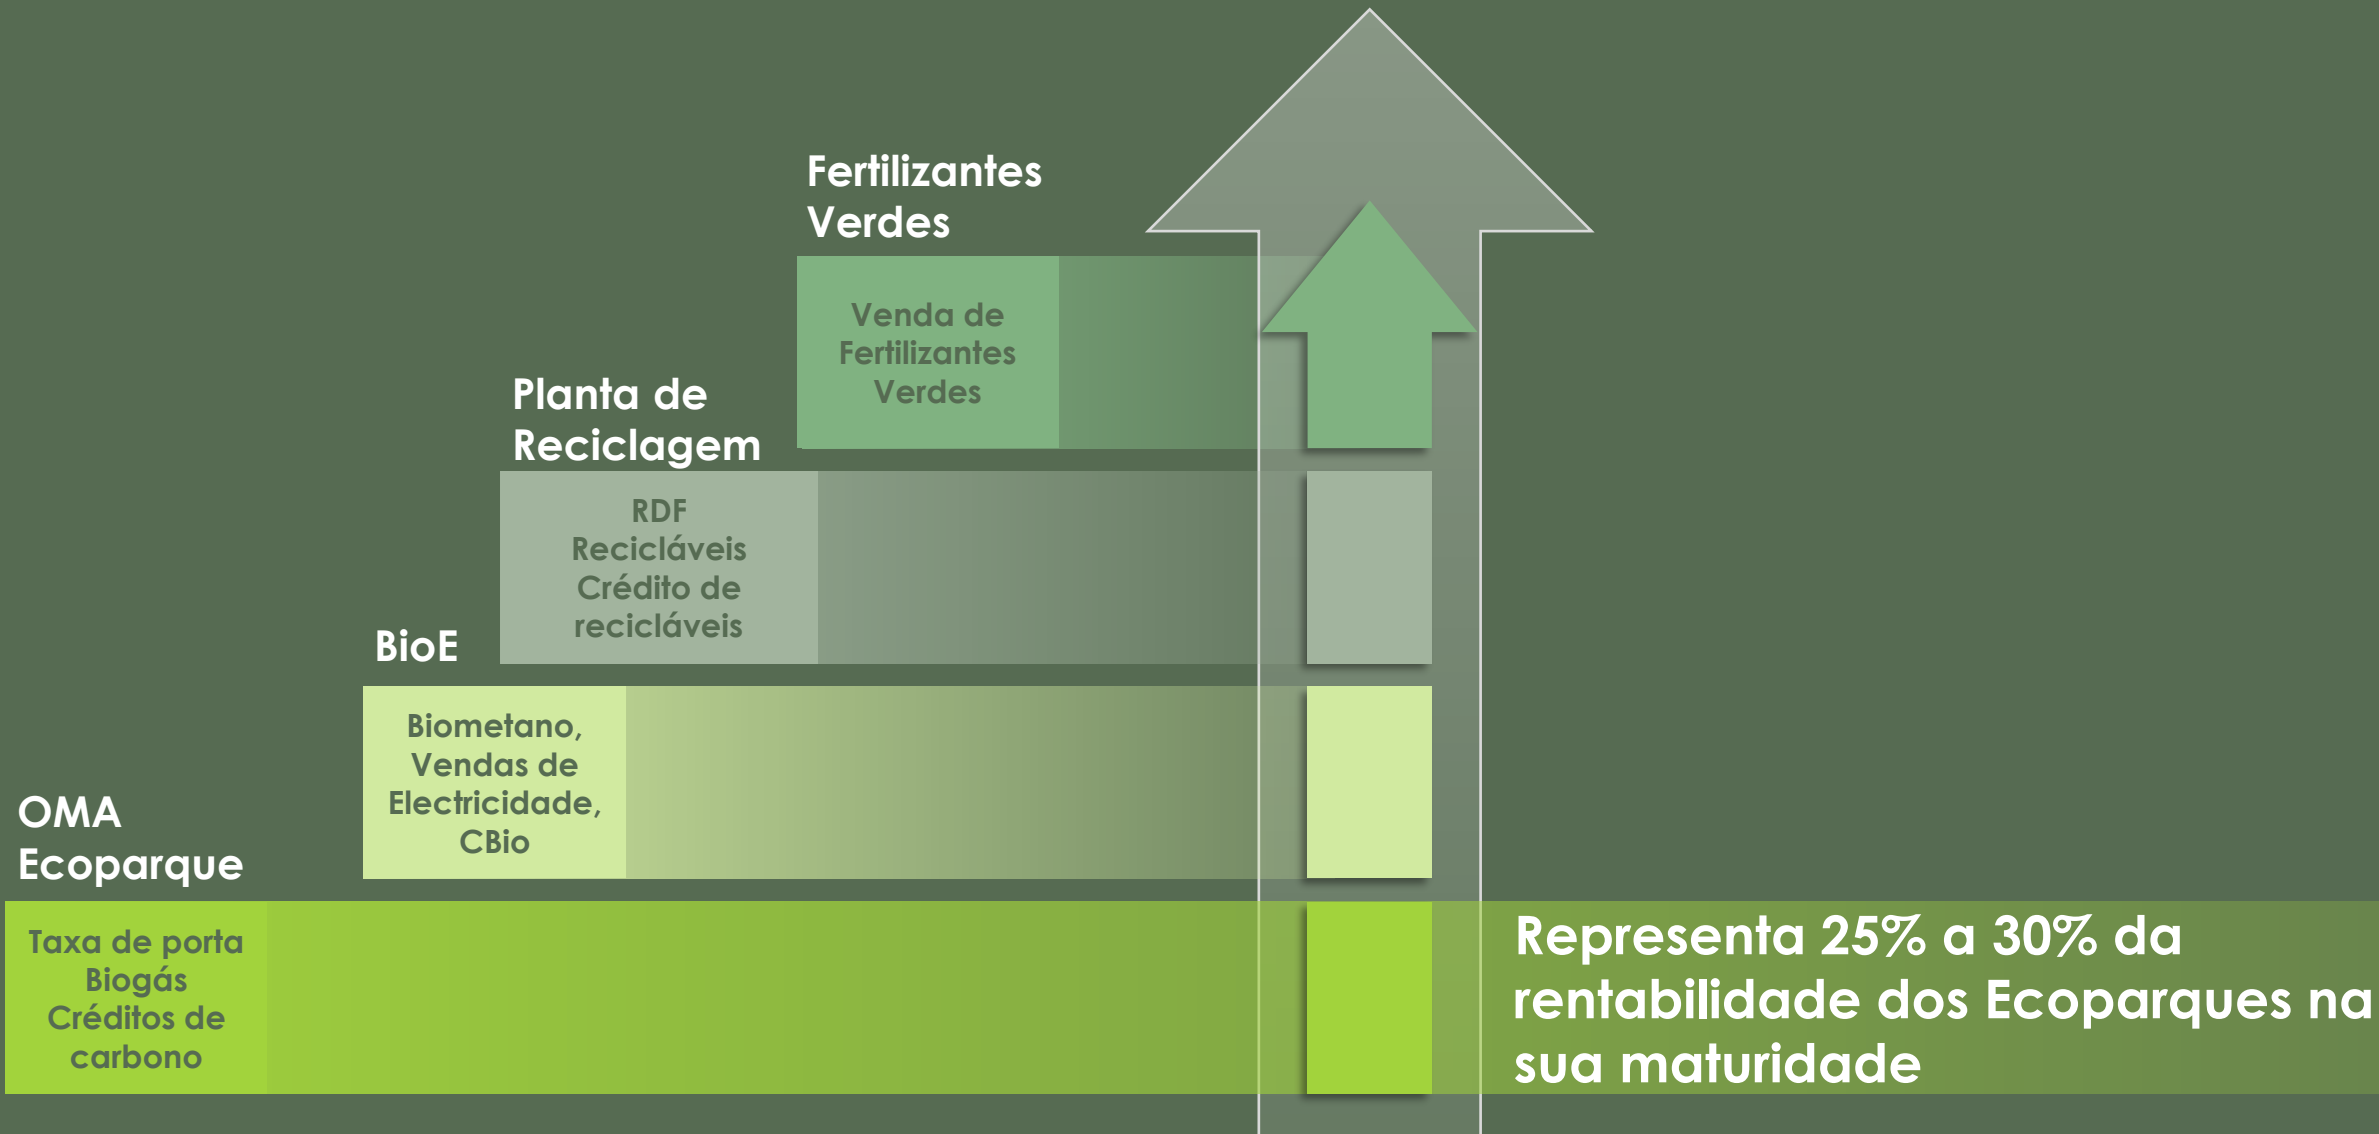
Fertilizantes Verdes

Venda de Fertilizantes Verdes

Planta de Reciclagem

RDF
Recicláveis
Crédito de recicláveis

BioE

Biometano, Vendas de Electricidade, CBio

OMA Ecoparque

Taxa de porta
Biogás
Créditos de carbono

Representa 25% a 30% da rentabilidade dos Ecoparques na sua maturidade